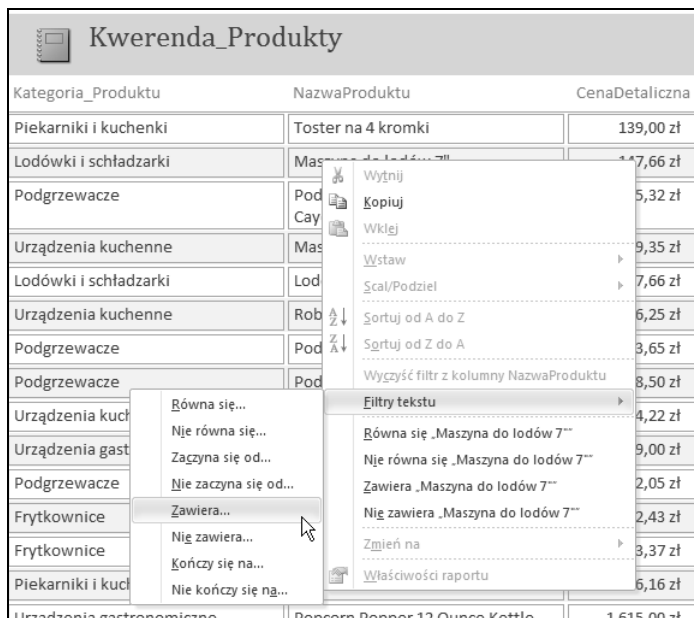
Kwerenda_Produkty

| Kategoria_Produktu | NazwaProduktu | CenaDetaliczna |
|---|---|---|
| Piekarniki i kuchenki | Toster na 4 kromki | 139,00 zł |
| Lodówki i schładzarki | Maszyna do lodów 7" | 147,66 zł |
| Podgrzewacze | Pod Cay | 5,32 zł |
| Urządzenia kuchenne | Mas | 9,35 zł |
| Lodówki i schładzarki | Lod | 7,66 zł |
| Urządzenia kuchenne | Rob | 6,25 zł |
| Podgrzewacze | Pod | 3,65 zł |
| Podgrzewacze | Pod | 8,50 zł |
| Urządzenia kuch | | 4,22 zł |
| Urządzenia gast | | 9,00 zł |
| Podgrzewacze | | 2,05 zł |
| Frytkownice | | 2,43 zł |
| Frytkownice | | 3,37 zł |
| Piekarniki i kuch | | 6,16 zł |
| Urządzenia gastronomiczne | Popcorn Popper 12 Ounce Kettle | 1 615,00 zł |

Wytnij
Kopiuj
Wklej
Wstaw
Scal/Podziel
Sortuj od A do Z
Sortuj od Z do A
Wyczyść filtr z kolumny NazwaProduktu
Filtry tekstu
Równa się „Maszyna do lodów 7""
Nie równa się „Maszyna do lodów 7""
Zawiera „Maszyna do lodów 7""
Nie zawiera „Maszyna do lodów 7""
Zmień na
Właściwości raportu

Równa się...
Nie równa się...
Zaczyna się od...
Nie zaczyna się od...
Zawiera...
Nie zawiera...
Kończy się na...
Nie kończy się na...